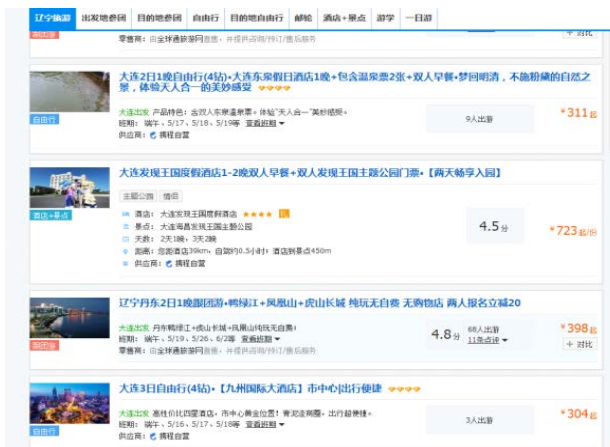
辽宁旅游 | 出发地参团 | 目的地参团 | 自由行 | 目的地自由行 | 邮轮 | 酒店+景点 | 游学 | 一日游

跟团游
零售商：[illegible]
+ 对比

大连2日1晚自由行(4钻)•大连东泉假日酒店1晚+包含温泉票2张+双人早餐•梦回明清，不施粉黛的自然之景，体验天人合一的美妙感受

自由行
大连出发 产品特色：含双人东泉温泉票，体验"天人合一"美妙感受
班期：端午 • 5/17、5/18、5/19等 查看班期
供应商：携程自营
9人出游
¥311起

大连发现王国度假酒店1-2晚双人早餐+双人发现王国主题公园门票•【两天畅享入园】

酒店+景点
主题公园 情侣
酒店：大连发现王国度假酒店 ★★★★
景点：大连海昌发现王国主题公园
天数：2天1晚，3天2晚
距离：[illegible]
供应商：携程自营
4.5分
¥723起/份

辽宁丹东2日1晚跟团游•鸭绿江+凤凰山+虎山长城 纯玩无自费 无购物店 两人报名立减20

跟团游
大连出发 丹东鸭绿江+虎山长城+凤凰山纯玩无自费
班期：端午 • 5/19、5/26、6/2等 查看班期
零售商：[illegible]
4.8分
68人出游
11条点评
¥398起
+ 对比

大连3日自由行(4钻)•【九州国际大酒店】市中心出行便捷

自由行
大连出发 高性价比四星酒店，市中心黄金位置！青泥洼商圈，出行超便捷。
班期：端午 • 5/16、5/17、5/18等 查看班期
供应商：携程自营
3人出游
¥304起